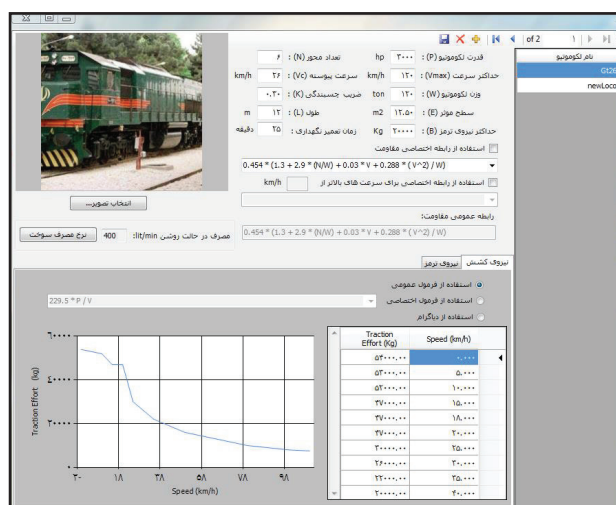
of 2

نام لکوموتیو
Gt26
newLoco

قدرت لکوموتیو (P): ۳۰۰۰ hp
حداکثر سرعت (Vmax): ۱۲۰ km/h
وزن لکوموتیو (W): ۱۲۰ ton
سطح موثر (E): ۱۲.۵۰ m2
حداکثر نیروی ترمز (B): ۲۰۰۰۰ Kg

تعداد محور (N): ۶
سرعت پیوسته (Vc): ۲۶ km/h
ضریب چسبندگی (K): ۰.۳۰
طول (L): ۱۲ m
زمان تعمیر نگهداری: ۲۵ دقیقه

استفاده از رابطه اختصاصی مقاومت
0.454 * (1.3 + 2.9 * (N/W) + 0.03 * V + 0.288 * (V^2) / W)
استفاده از رابطه اختصاصی برای سرعت های بالاتر از km/h
رابطه عمومی مقاومت:
0.454 * (1.3 + 2.9 * (N/W) + 0.03 * V + 0.288 * (V^2) / W)

انتخاب تصویر...

مصرف در حالت روشن lit/min: 400 نرخ مصرف سوخت

نیروی کشش | نیروی ترمز

استفاده از فرمول عمومی
استفاده از فرمول اختصاصی
استفاده از دیاگرام

229.5 * P / V

| Traction Effort (Kg) | Speed (km/h) |
|---|---|
| ۵۴۰۰۰.۰۰ | ۰.۰۰ |
| ۵۳۰۰۰.۰۰ | ۵.۰۰ |
| ۵۲۰۰۰.۰۰ | ۱۰.۰۰ |
| ۳۷۰۰۰.۰۰ | ۱۵.۰۰ |
| ۳۷۰۰۰.۰۰ | ۱۸.۰۰ |
| ۳۷۰۰۰.۰۰ | ۲۰.۰۰ |
| ۳۰۰۰۰.۰۰ | ۲۵.۰۰ |
| ۲۶۰۰۰.۰۰ | ۳۰.۰۰ |
| ۲۴۰۰۰.۰۰ | ۳۵.۰۰ |
| ۲۲۰۰۰.۰۰ | ۴۰.۰۰ |

Traction Effort (kg)
۶۰۰۰۰
۴۰۰۰۰
۲۰۰۰۰
۰
۲-
۱۸
۳۸
۵۸
۷۸
۹۸
Speed (km/h)